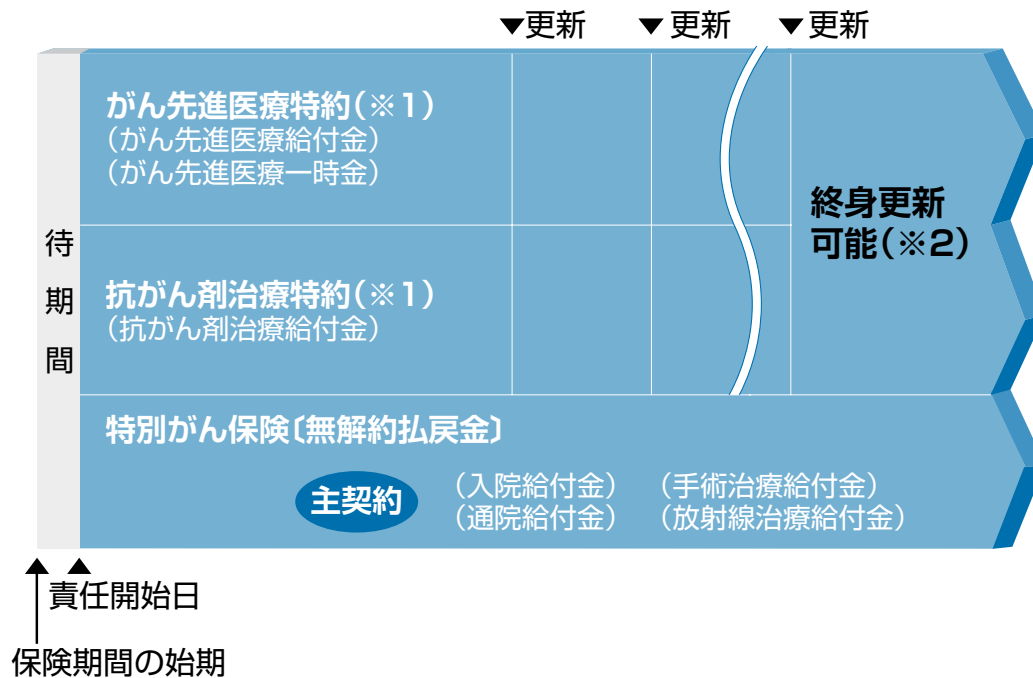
▼更新 ▼更新 ▼更新

待期間

がん先進医療特約（※1）
（がん先進医療給付金）
（がん先進医療一時金）

抗がん剤治療特約（※1）
（抗がん剤治療給付金）

終身更新可能（※2）

特別がん保険〔無解約払戻金〕

主契約

（入院給付金）
（通院給付金）
（手術治療給付金）
（放射線治療給付金）

責任開始日

保険期間の始期